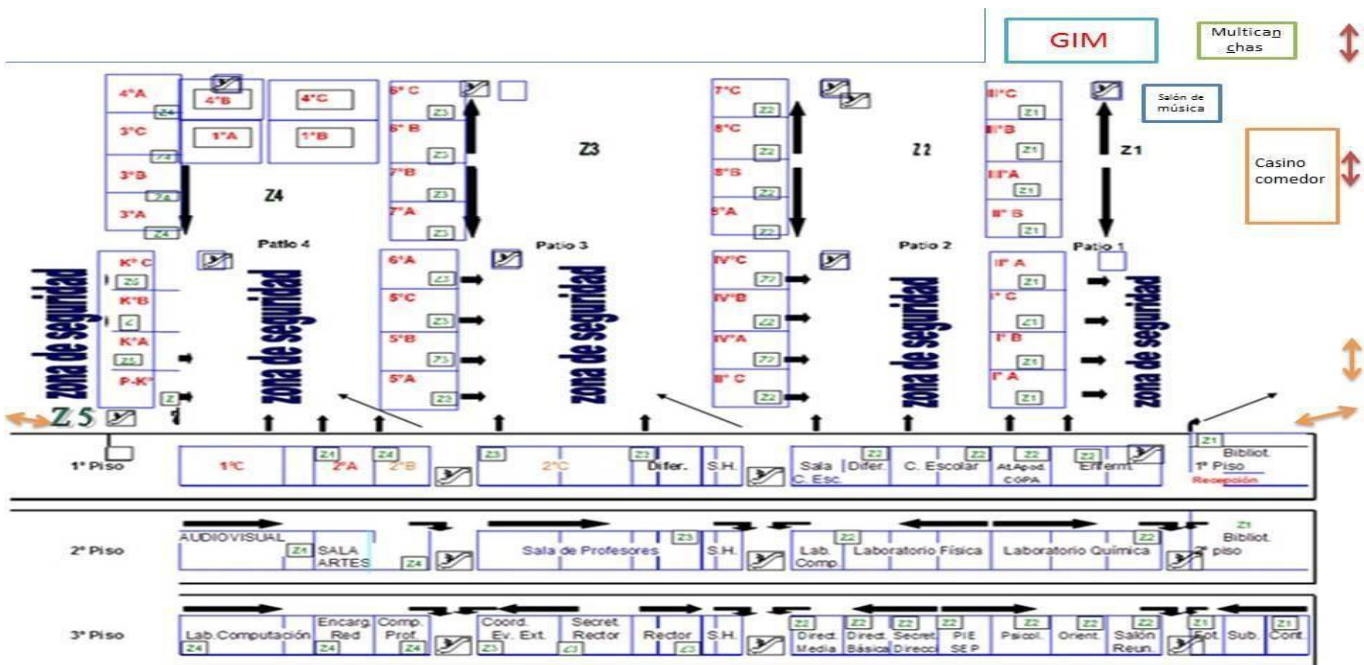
GIM

Multicanchas

Salón de música

Casino comedor

4°A
Z4
4°B
4°C
1°A
1°B
3°C
Z4
3°B
Z4
3°A
Z4

Z4

6° C
Z3
6° B
Z3
7°B
Z3
7°A
Z3

Z3

7°C
Z2
8°C
Z2
8°B
Z2
8°A
Z2

Z2

II°C
Z1
II°B
Z1
II°A
Z1
II° B
Z1

Z1

Patio 4

Patio 3

Patio 2

Patio 1

K° C
Z5
K°B
Z
K°A
Z5
P-K°
Z

zona de seguridad

zona de seguridad

6°A
Z3
5°C
Z3
5°B
Z3
5°A
Z3

zona de seguridad

IV°C
Z2
IV°B
Z2
IV°A
Z2
III° C
Z2

zona de seguridad

I° A
Z1
I° C
Z1
I° B
Z1
I° A
Z1

zona de seguridad

Z5

1° Piso
1°C
Z4
2°A
Z4
2°B
Z3
2°C
Z3
Difer.
S.H.
Z2
Sala C. Esc.
Difer.
C. Escolar
Z2
Z2
At.Apod. COPA
Z2
Enferm.
Z1
Bibliot. 1° Piso
Recepción

2° Piso
AUDIOVISUAL
Z4
SALA ARTES
Z4
Sala de Profesores
Z3
S.H.
Z2
Lab. Comp.
Laboratorio Física
Laboratorio Química
Z2
Z1
Bibliot. 2° piso

3° Piso
Lab.Computación
Z4
Encarg. Red
Z4
Comp. Prof.
Z4
Coord. Ev. Ext.
Z3
Secret. Rector
Z3
Rector
Z3
S.H.
Z2
Direct. Media
Z2
Direct. Básica
Z2
Secret. Direcci
Z2
PIE SEP
Z2
Psicol.
Z2
Orient.
Z2
Salón Reun.
Z1
Ent.
Sub.
Z1
Cont.